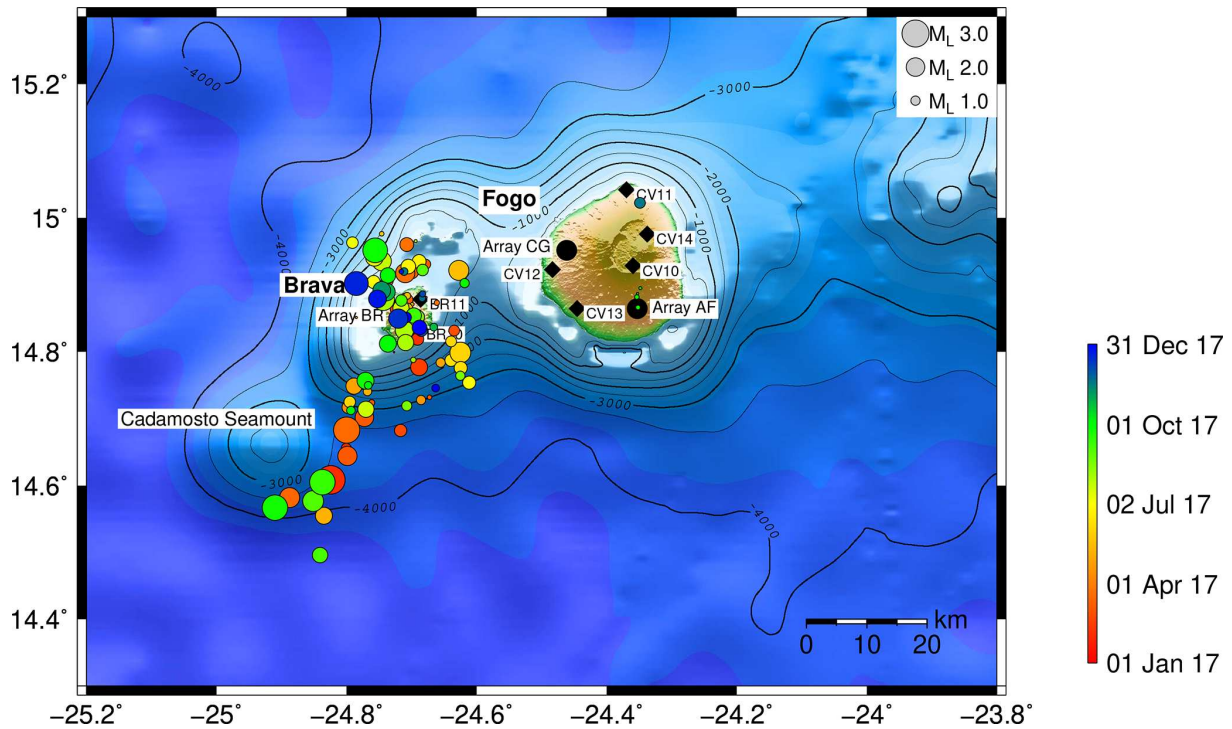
$M_L$ 3.0
$M_L$ 2.0
$M_L$ 1.0

15.2°
15°
14.8°
14.6°
14.4°

-4000
-3000
-2000
-1000
-1000
-3000
-4000
-4000
-3000
-4000
-3000
-4000

Fogo
CV11
CV14
Array CG
CV12
CV10
CV13
Array AF
Brava
BR11
Array BR
BR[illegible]
Cadamosto Seamount

km
0 10 20

−25.2° −25° −24.8° −24.6° −24.4° −24.2° −24° −23.8°

31 Dec 17
01 Oct 17
02 Jul 17
01 Apr 17
01 Jan 17